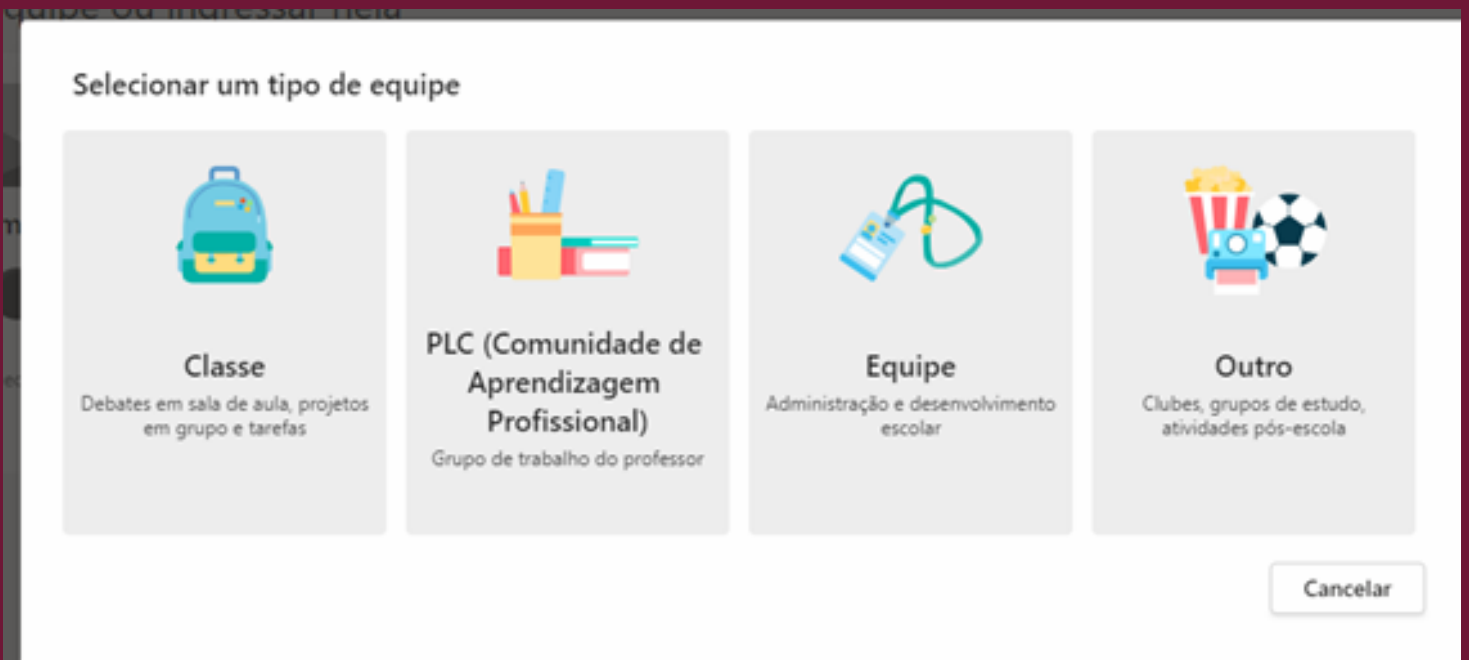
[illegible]

Selecionar um tipo de equipe

Classe
Debates em sala de aula, projetos em grupo e tarefas

PLC (Comunidade de Aprendizagem Profissional)
Grupo de trabalho do professor

Equipe
Administração e desenvolvimento escolar

Outro
Clubes, grupos de estudo, atividades pós-escola

Cancelar